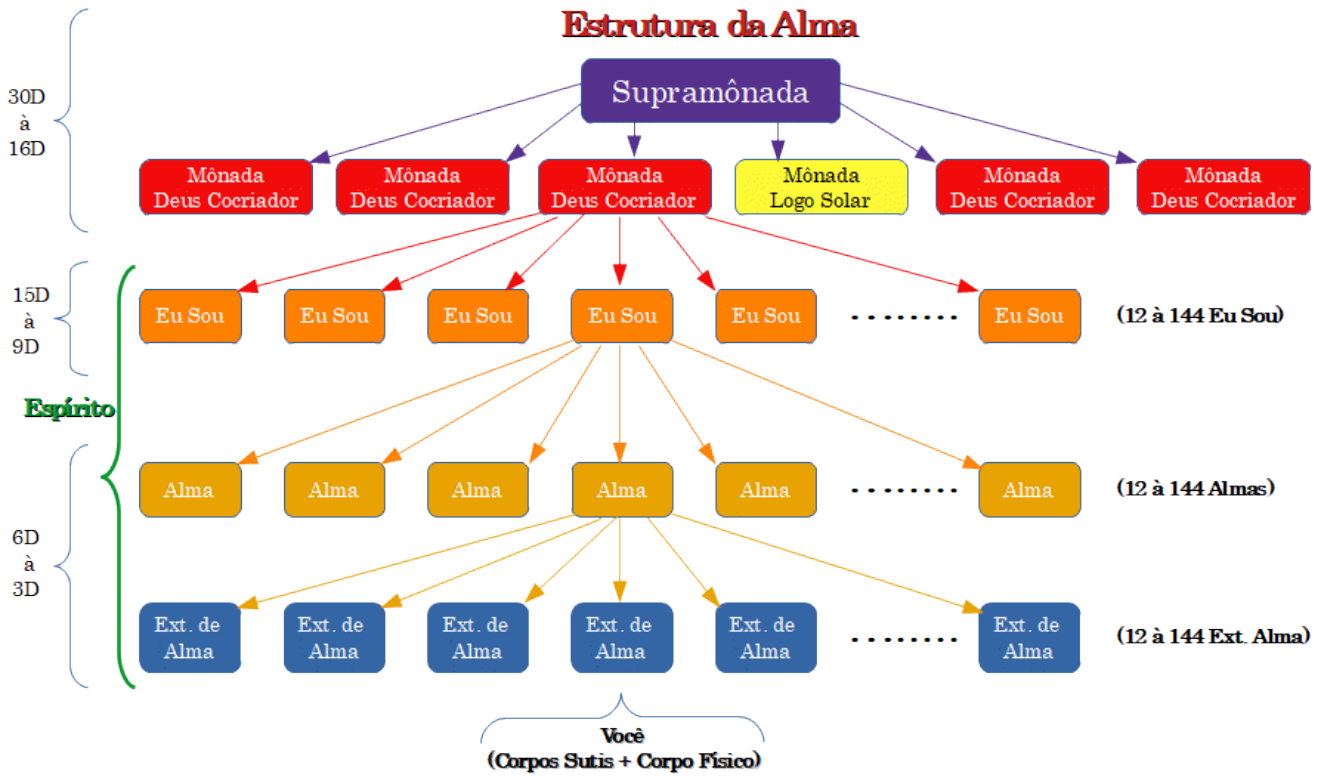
Estrutura da Alma

30D
à
16D

Supramônada

Mônada
Deus Cocriador

Mônada
Deus Cocriador

Mônada
Deus Cocriador

Mônada
Logo Solar

Mônada
Deus Cocriador

Mônada
Deus Cocriador

15D
à
9D

Eu Sou

Eu Sou

Eu Sou

Eu Sou

Eu Sou

. . . . . . . .

Eu Sou

(12 à 144 Eu Sou)

Espírito

Alma

Alma

Alma

Alma

Alma

. . . . . . . .

Alma

(12 à 144 Almas)

6D
à
3D

Ext. de Alma

Ext. de Alma

Ext. de Alma

Ext. de Alma

Ext. de Alma

. . . . . . . .

Ext. de Alma

(12 à 144 Ext. Alma)

Você
(Corpos Sutis + Corpo Físico)